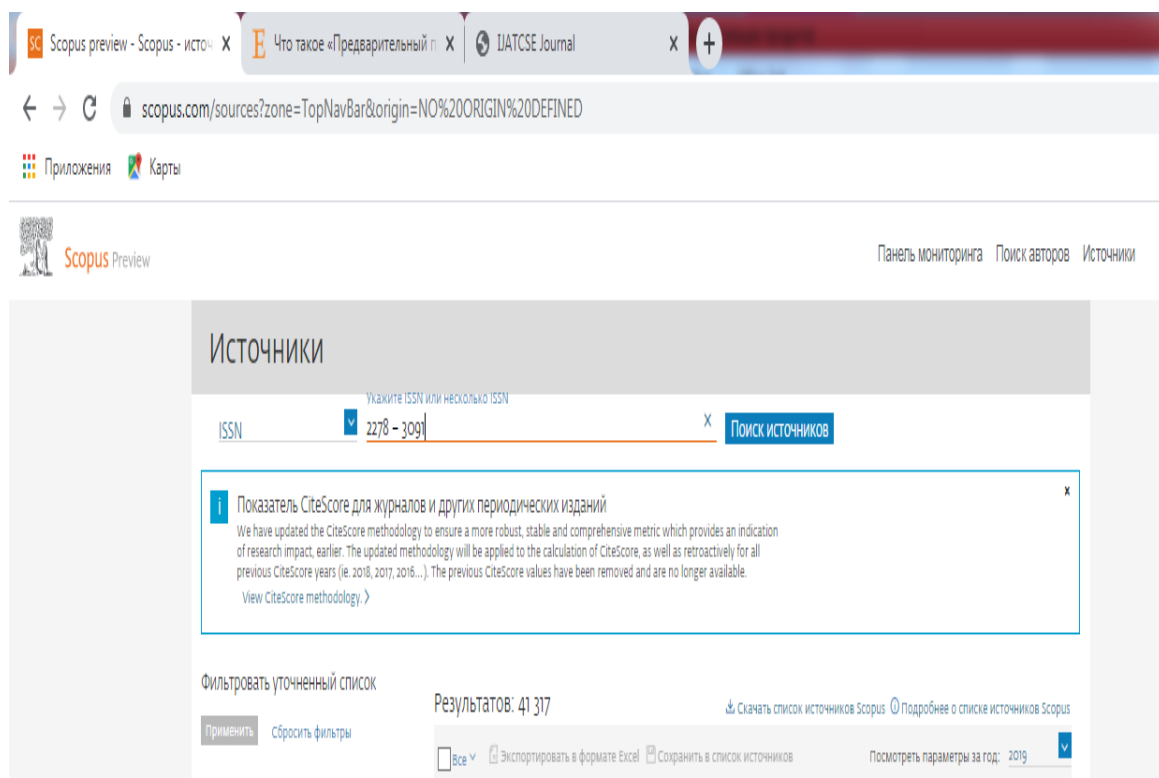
SC Scopus preview - Scopus - исто X
E Что такое «Предварительный п X
IJATCSE Journal X
+

scopus.com/sources?zone=TopNavBar&origin=NO%20ORIGIN%20DEFINED

Приложения Карты

Scopus Preview

Панель мониторинга Поиск авторов Источники

Источники

ISSN
Укажите ISSN или несколько ISSN
2278 – 3091
X
Поиск источников

Показатель CiteScore для журналов и других периодических изданий
We have updated the CiteScore methodology to ensure a more robust, stable and comprehensive metric which provides an indication of research impact, earlier. The updated methodology will be applied to the calculation of CiteScore, as well as retroactively for all previous CiteScore years (ie. 2018, 2017, 2016…). The previous CiteScore values have been removed and are no longer available.
View CiteScore methodology. >
x

Фильтровать уточненный список

Применить Сбросить фильтры

Результатов: 41 317

Скачать список источников Scopus Подробнее о списке источников Scopus

Все Экспортировать в формате Excel Сохранить в список источников

Посмотреть параметры за год: 2019